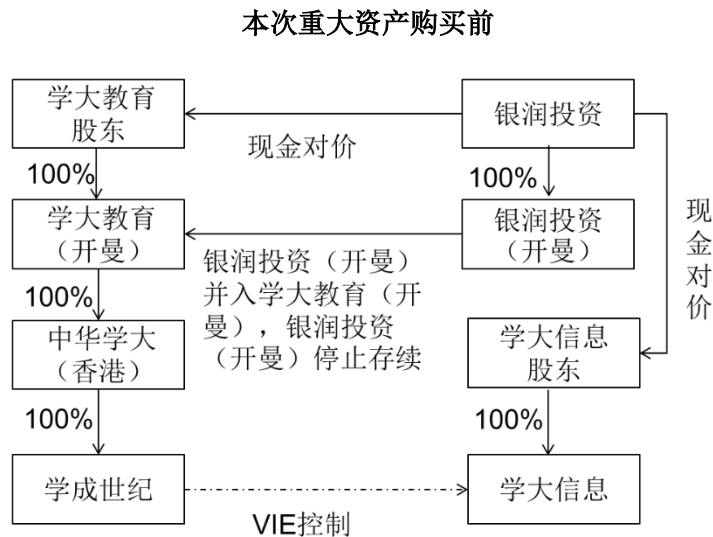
本次重大资产购买前

学大教育股东

银润投资

现金对价

100%

100%

学大教育（开曼）

银润投资（开曼）

现金对价

银润投资（开曼）并入学大教育（开曼），银润投资（开曼）停止存续

100%

中华学大（香港）

学大信息股东

100%

100%

学成世纪

学大信息

VIE控制